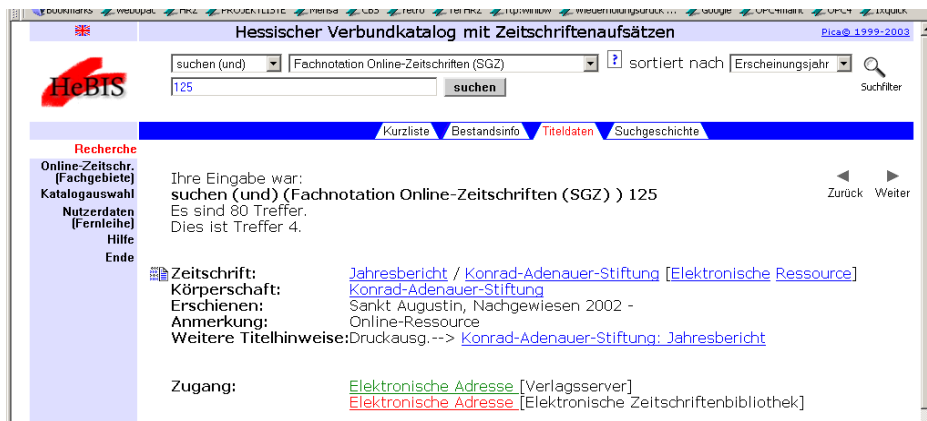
Bookmarks webopac HRZ PROJEKTLISTE Mensa CBS retro retHRZ ftp.winibw Wiederholungsdruck ... Google OPC4maint OPC4 ixquick

Hessischer Verbundkatalog mit Zeitschriftenaufsätzen

Pica© 1999-2003

HeBIS

suchen (und) | Fachnotation Online-Zeitschriften (SGZ) | ? sortiert nach | Erscheinungsjahr

125

suchen

Suchfilter

Kurzliste | Bestandsinfo | Titeldaten | Suchgeschichte

Recherche
Online-Zeitschr. (Fachgebiete)
Katalogauswahl
Nutzerdaten (Fernleihe)
Hilfe
Ende

Ihre Eingabe war:
suchen (und) (Fachnotation Online-Zeitschriften (SGZ) ) 125
Es sind 80 Treffer.
Dies ist Treffer 4.

Zurück Weiter

Zeitschrift: Jahresbericht / Konrad-Adenauer-Stiftung [Elektronische Ressource]
Körperschaft: Konrad-Adenauer-Stiftung
Erschienen: Sankt Augustin, Nachgewiesen 2002 -
Anmerkung: Online-Ressource
Weitere Titelhinweise: Druckausg.--> Konrad-Adenauer-Stiftung: Jahresbericht

Zugang: Elektronische Adresse [Verlagsserver]
Elektronische Adresse [Elektronische Zeitschriftenbibliothek]